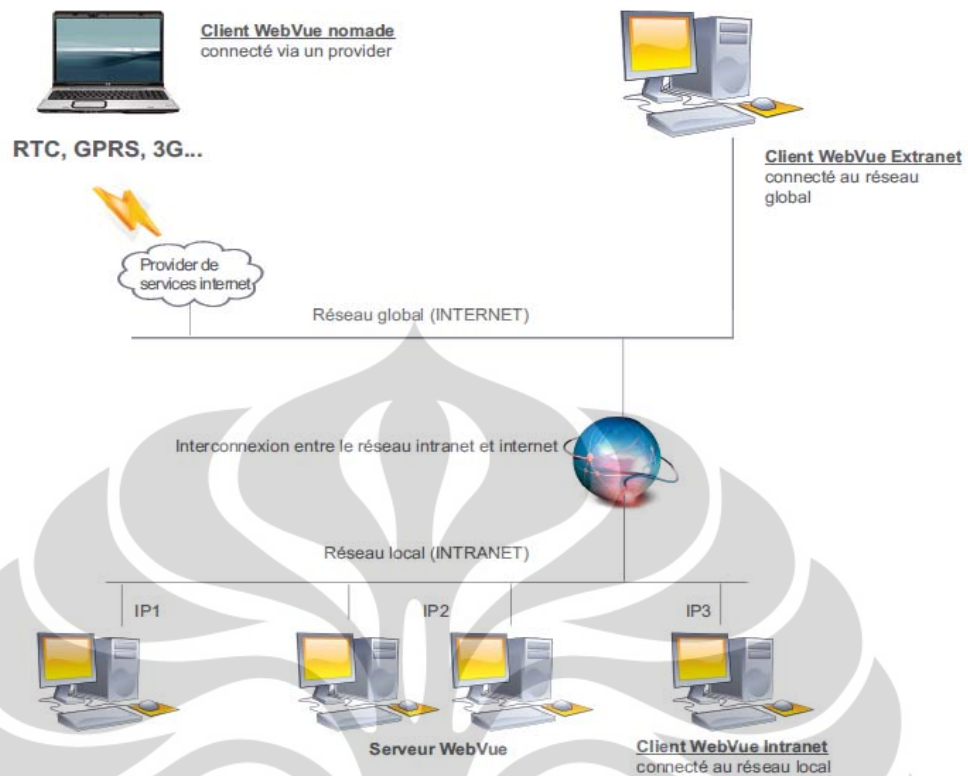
Client WebVue nomade
connecté via un provider

RTC, GPRS, 3G...

Client WebVue Extranet
connecté au réseau global

Provider de services internet

Réseau global (INTERNET)

Interconnexion entre le réseau intranet et internet

Réseau local (INTRANET)

IP1

IP2

IP3

Serveur WebVue

Client WebVue Intranet
connecté au réseau local